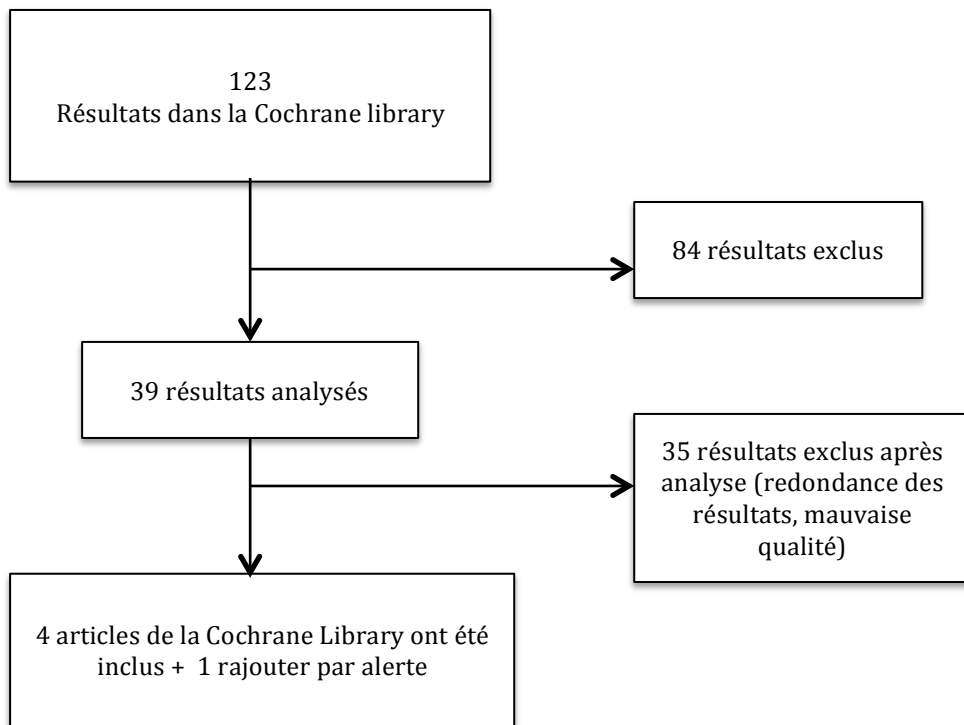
123
Résultats dans la Cochrane library

84 résultats exclus

39 résultats analysés

35 résultats exclus après analyse (redondance des résultats, mauvaise qualité)

4 articles de la Cochrane Library ont été inclus + 1 rajouter par alerte